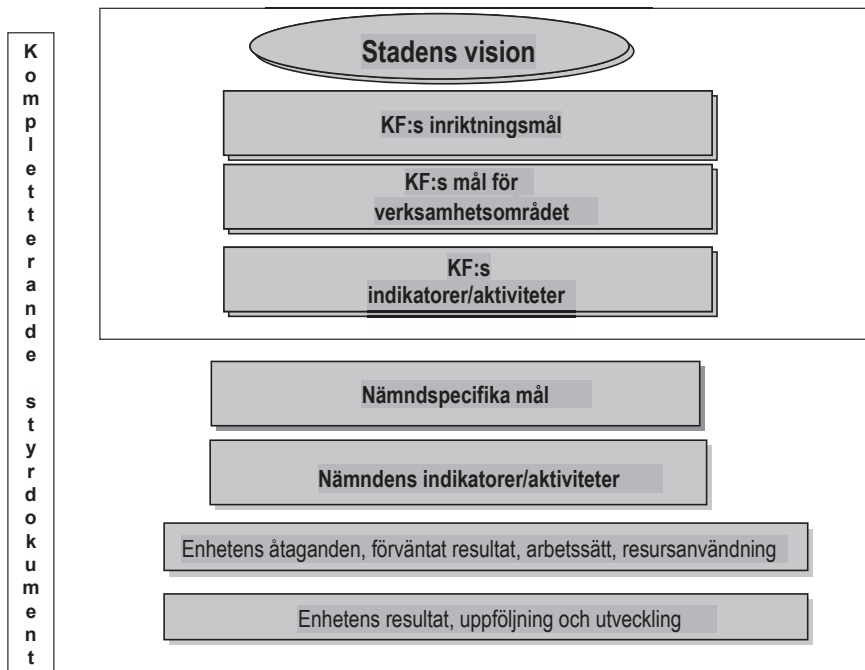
Kompletterande styrdokument

Stadens vision

KF:s inriktningsmål

KF:s mål för verksamhetsområdet

KF:s indikatorer/aktiviteter

Nämndspecifika mål

Nämndens indikatorer/aktiviteter

Enhetens åtaganden, förväntat resultat, arbetssätt, resursanvändning

Enhetens resultat, uppföljning och utveckling